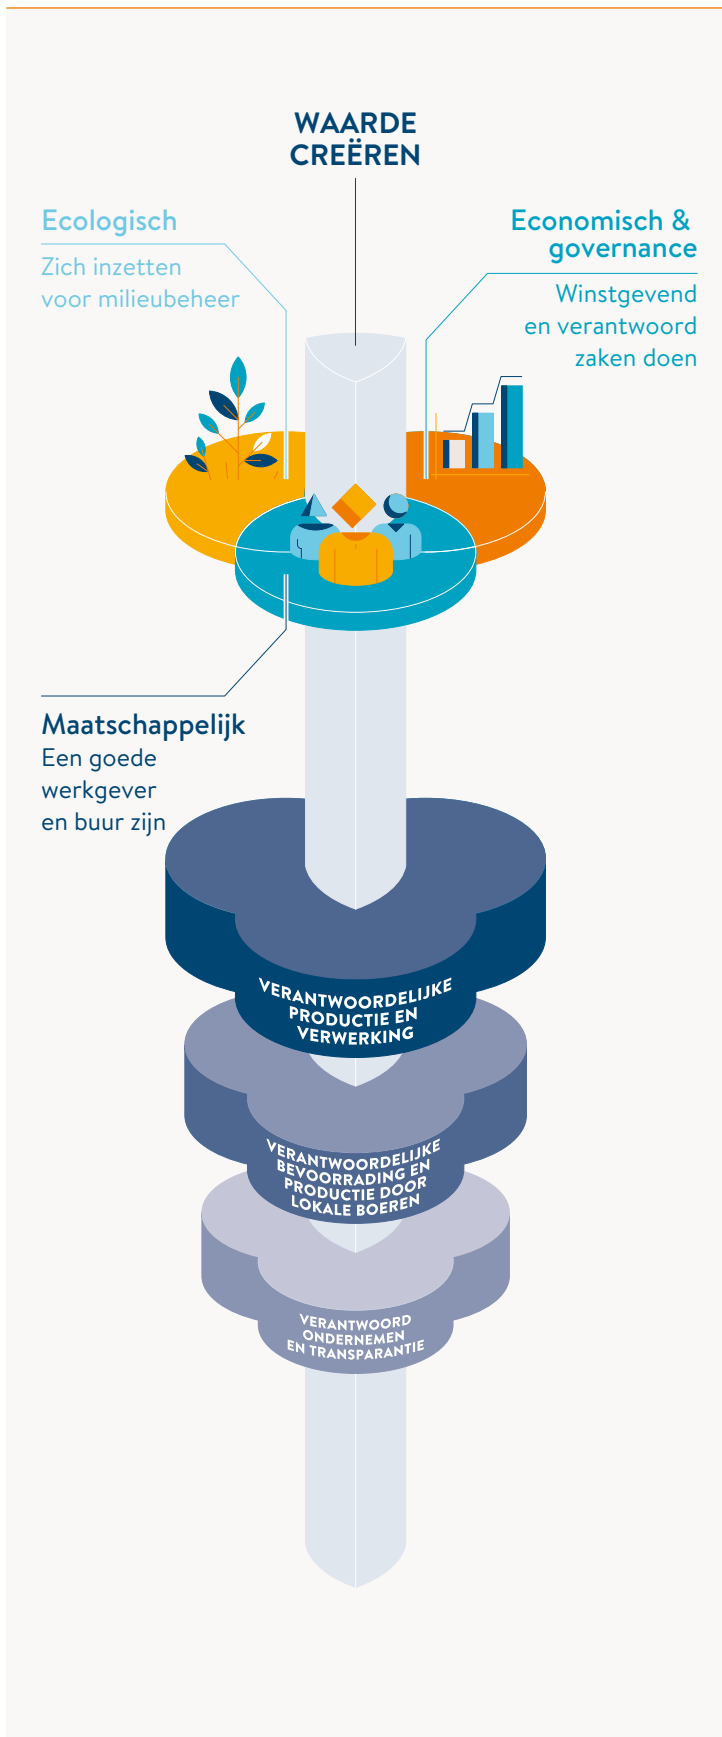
WAARDE CREËREN

Ecologisch
Zich inzetten voor milieubeheer

Economisch & governance
Winstgevend en verantwoord zaken doen

Maatschappelijk
Een goede werkgever en buur zijn

VERANTWOORDELIJKE PRODUCTIE EN VERWERKING

VERANTWOORDELIJKE BEVOORRADING EN PRODUCTIE DOOR LOKALE BOEREN

VERANTWOORD ONDERNEMEN EN TRANSPARANTIE